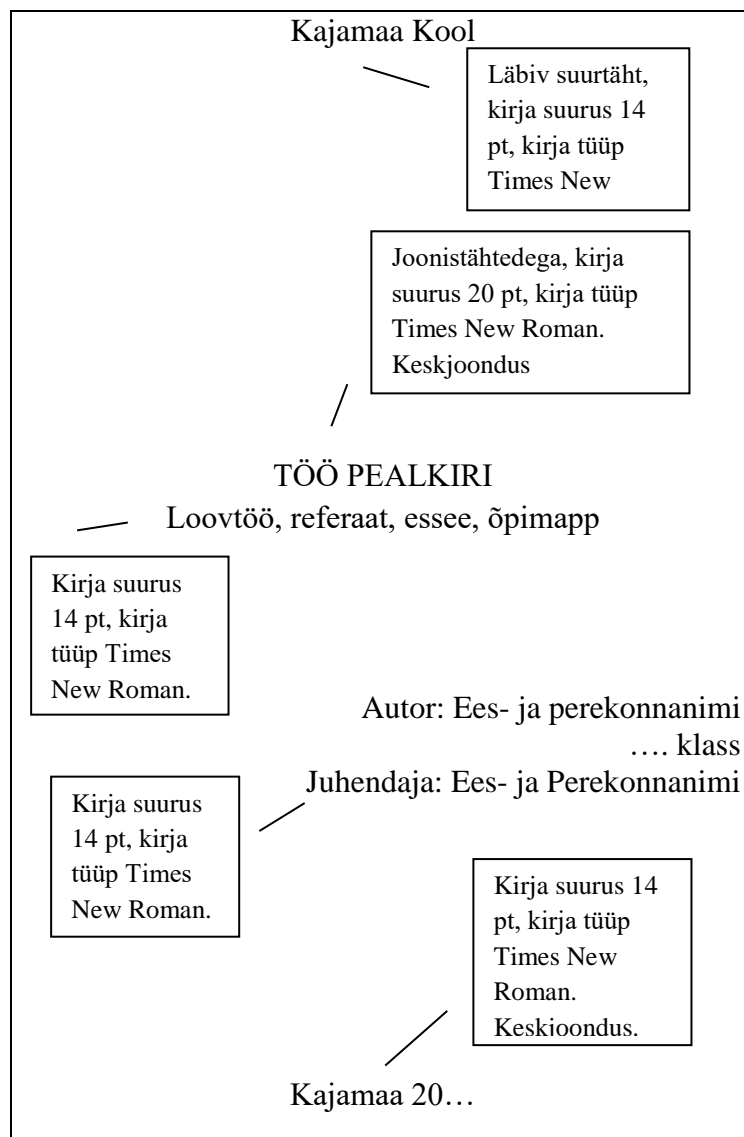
Kajamaa Kool

Läbiv suurtäht, kirja suurus 14 pt, kirja tüüp Times New

Joonistähtedega, kirja suurus 20 pt, kirja tüüp Times New Roman. Keskjoondus

TÖÖ PEALKIRI

Loovtöö, referaat, essee, õpimapp

Kirja suurus 14 pt, kirja tüüp Times New Roman.

Autor: Ees- ja perekonnanimi

…. klass

Juhendaja: Ees- ja Perekonnanimi

Kirja suurus 14 pt, kirja tüüp Times New Roman.

Kirja suurus 14 pt, kirja tüüp Times New Roman. Keskioondus.

Kajamaa 20…